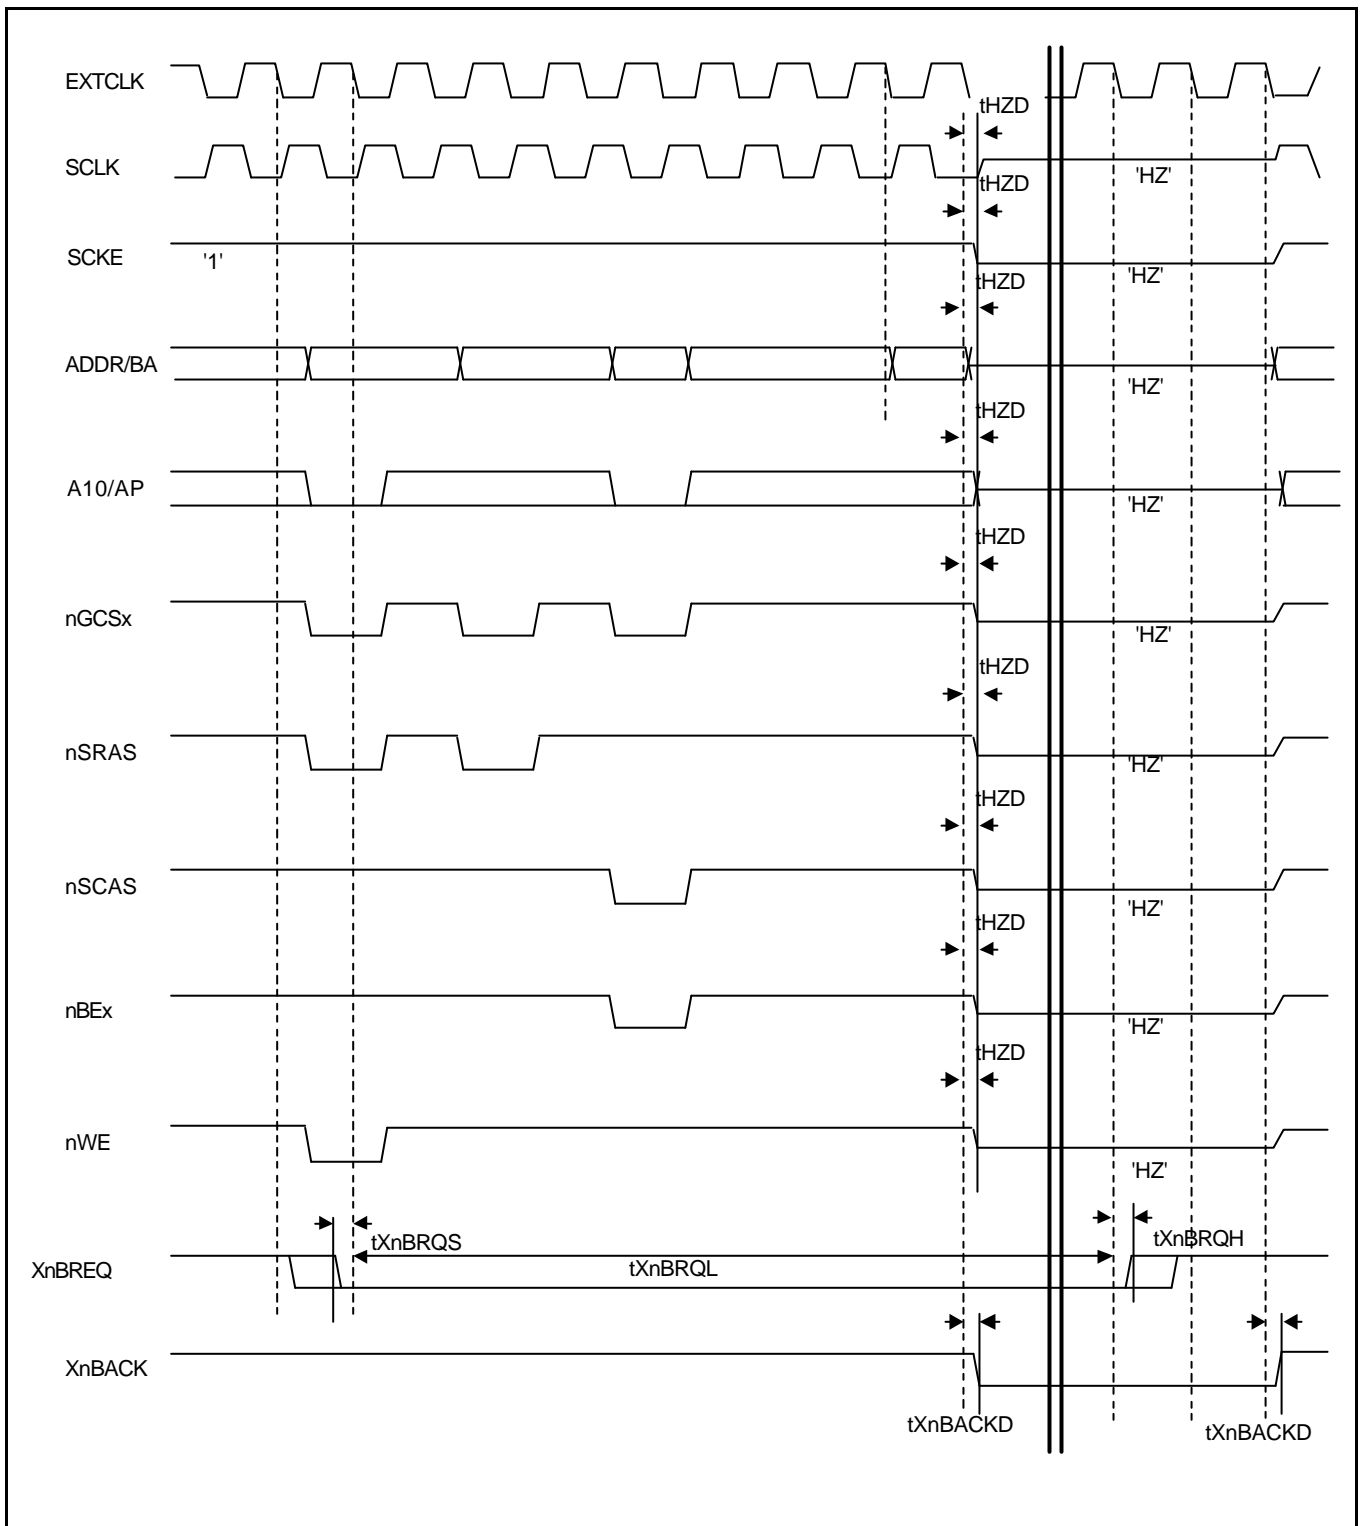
EXTCLK
tHZD
SCLK
tHZD
'HZ'
SCKE
'1'
tHZD
'HZ'
ADDR/BA
'HZ'
tHZD
A10/AP
'HZ'
tHZD
nGCSx
'HZ'
tHZD
nSRAS
'HZ'
tHZD
nSCAS
'HZ'
tHZD
nBEx
'HZ'
tHZD
nWE
'HZ'
tXnBRQS
tXnBRQH
XnBREQ
tXnBRQL
XnBACK
tXnBACKD
tXnBACKD